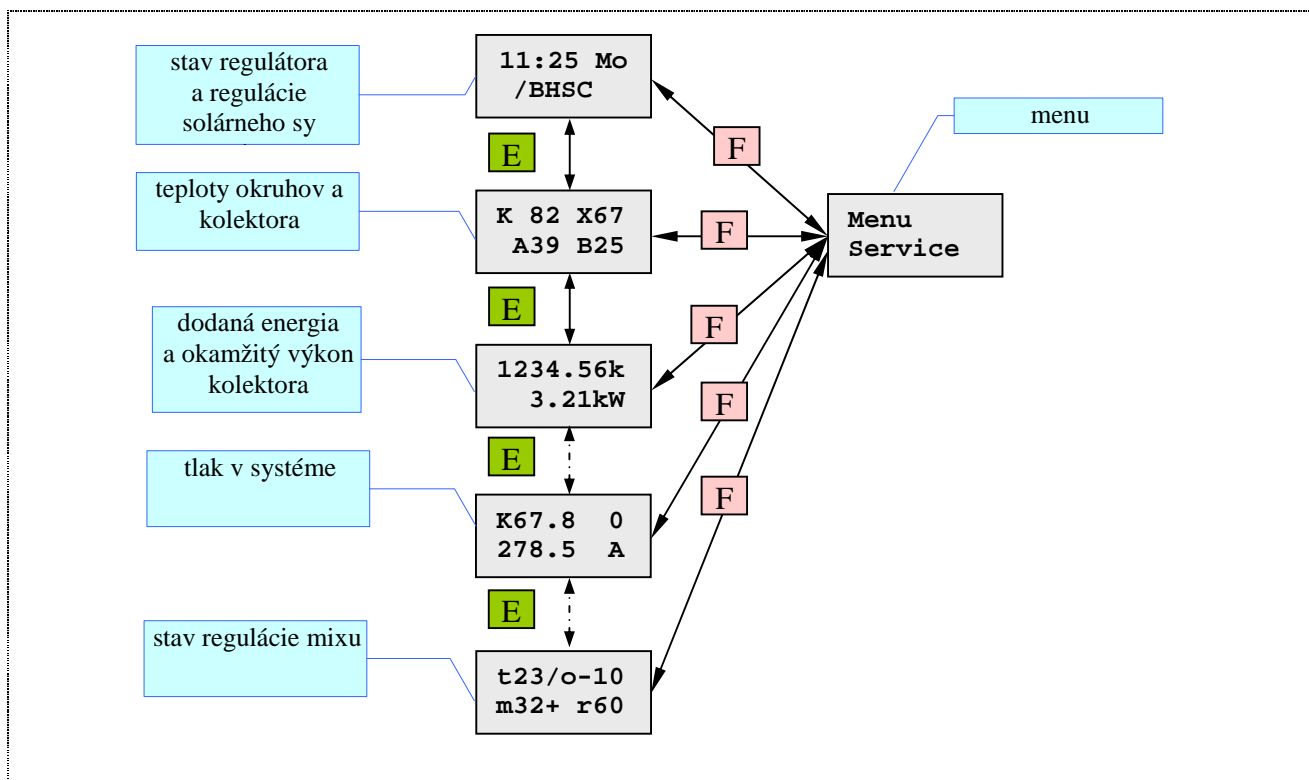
stav regulátora a regulácie solárneho sy

11:25 Mo
/BHSC

E

F

menu

teploty okruhov a kolektora

K 82 X67
A39 B25

F

Menu
Service

E

F

dodaná energia a okamžitý výkon kolektora

1234.56k
3.21kW

F

E

tlak v systéme

F

K67.8 0
278.5 A

E

stav regulácie mixu

t23/o-10
m32+ r60